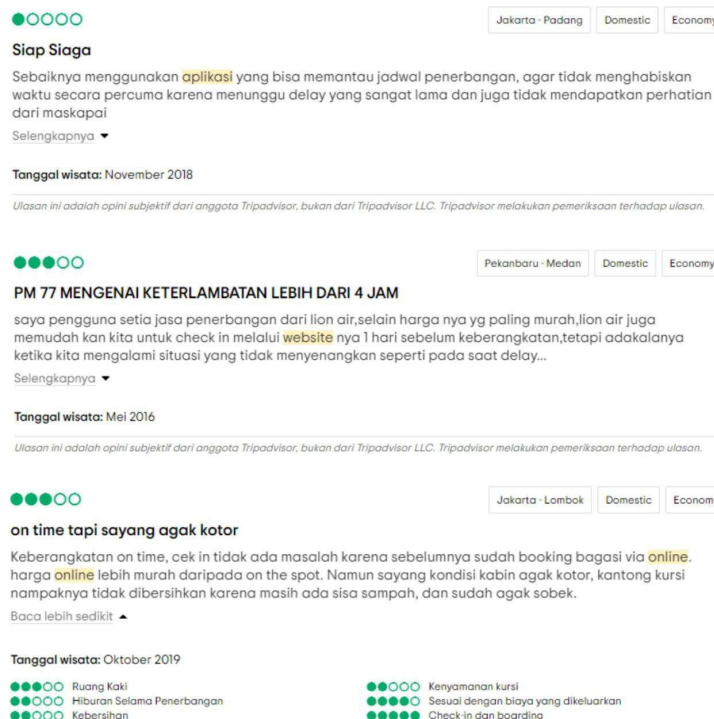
Jakarta - Padang | Domestic | Econom

Siap Siaga

Sebaiknya menggunakan aplikasi yang bisa memantau jadwal penerbangan, agar tidak menghabiskan waktu secara percuma karena menunggu delay yang sangat lama dan juga tidak mendapatkan perhatian dari maskapai

Selengkapnya

Tanggal wisata: November 2018

Ulasan ini adalah opini subjektif dari anggota Tripadvisor, bukan dari Tripadvisor LLC. Tripadvisor melakukan pemeriksaan terhadap ulasan.

Pekanbaru - Medan | Domestic | Economy

PM 77 MENGENAI KETERLAMBATAN LEBIH DARI 4 JAM

saya pengguna setia jasa penerbangan dari lion air,selain harga nya yg paling murah,lion air juga memudah kan kita untuk check in melalui website nya 1 hari sebelum keberangkatan,tetapi adakalanya ketika kita mengalami situasi yang tidak menyenangkan seperti pada saat delay...

Selengkapnya

Tanggal wisata: Mei 2016

Ulasan ini adalah opini subjektif dari anggota Tripadvisor, bukan dari Tripadvisor LLC. Tripadvisor melakukan pemeriksaan terhadap ulasan.

Jakarta - Lombok | Domestic | Econom

on time tapi sayang agak kotor

Keberangkatan on time, cek in tidak ada masalah karena sebelumnya sudah booking bagasi via online. harga online lebih murah daripada on the spot. Namun sayang kondisi kabin agak kotor, kantong kursi nampaknya tidak dibersihkan karena masih ada sisa sampah, dan sudah agak sobek.

Baca lebih sedikit

Tanggal wisata: Oktober 2019

Ruang Kaki
Hiburan Selama Penerbangan
Kebersihan

Kenyamanan kursi
Sesuai dengan biaya yang dikeluarkan
Check-in dan boarding